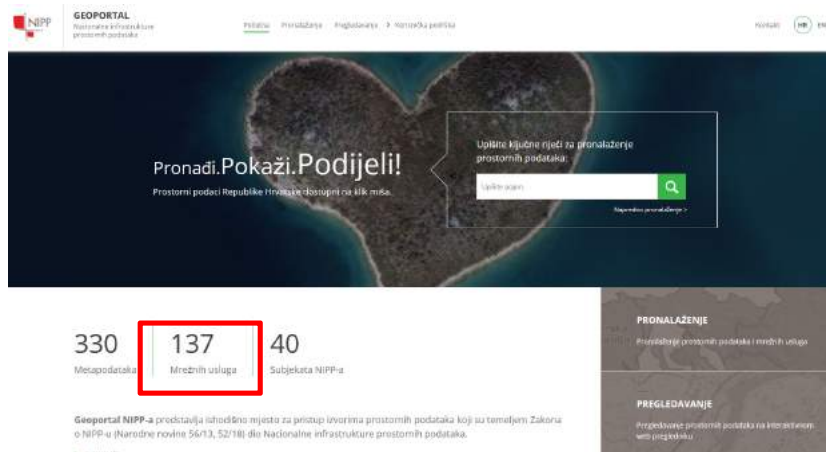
NIPP

GEOPORTAL
Nacionalne infrastrukture prostornih podataka

Početna Pronalaženje Pregledavanje Korisnička podrška

Kontakt HR EN

Pronađi.Pokaži.Podijeli!
Prostorni podaci Republike Hrvatske dostupni na klik miša.

Upišite ključne riječi za pronalaženje prostornih podataka:

Upišite pojam

Napredno pronalaženje >

330
Metapodataka

137
Mrežnih usluga

40
Subjekata NIPP-a

Geoportal NIPP-a predstavlja ishodišno mjesto za pristup izvorima prostornih podataka koji su temeljem Zakona o NIPP-u (Narodne novine 56/13, 52/18) dio Nacionalne infrastrukture prostornih podataka.

PRONALAŽENJE
Pronalaženje prostornih podataka i mrežnih usluga

PREGLEDAVANJE
Pregledavanje prostornih podataka na interaktivnom web pregledniku